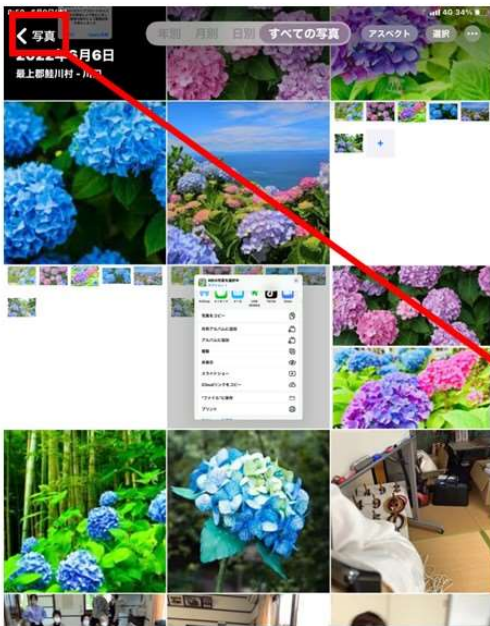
< 写真
2022年6月6日
最上郡鮭川村 - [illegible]
年別 月別 日別 すべての写真
アスペクト 選択 •••
4G 34%
+
写真をコピー
共有アルバムに追加
アルバムに追加
複製
非表示
スライドショー
iCloudリンクをコピー
"ファイル"に保存
プリント